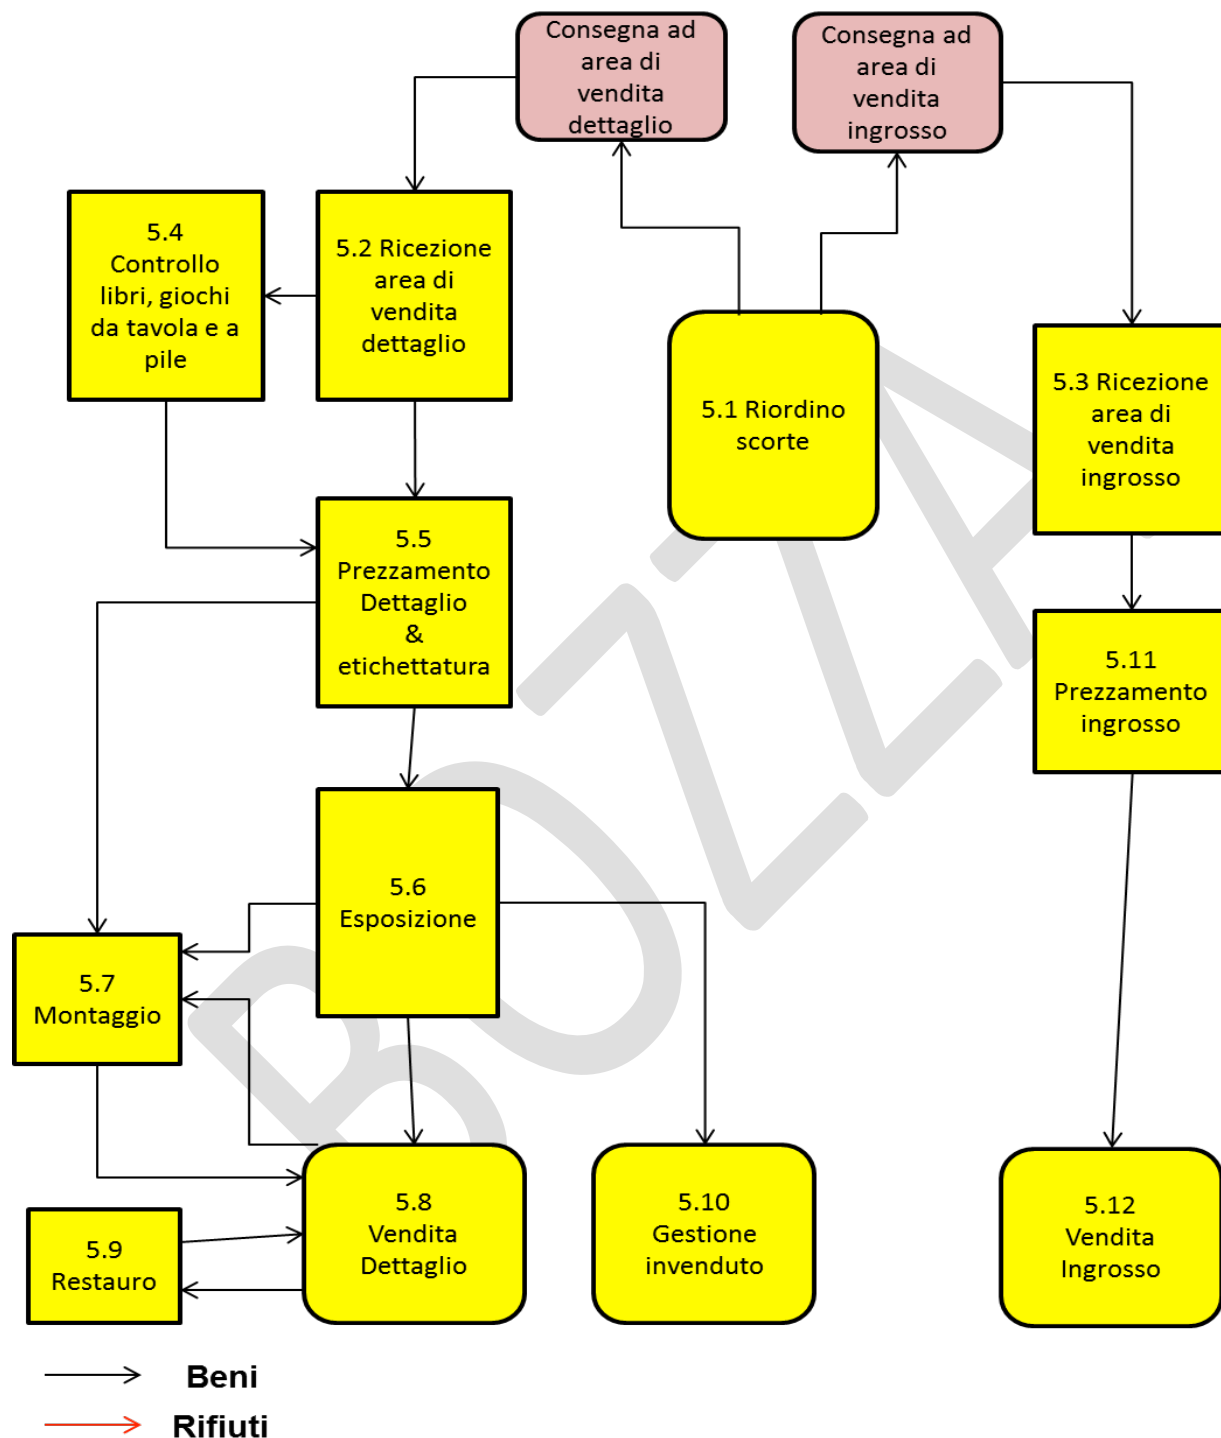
Consegna ad area di vendita dettaglio

Consegna ad area di vendita ingrosso

5.4 Controllo libri, giochi da tavola e a pile

5.2 Ricezione area di vendita dettaglio

5.1 Riordino scorte

5.3 Ricezione area di vendita ingrosso

5.5 Prezzamento Dettaglio & etichettatura

5.11 Prezzamento ingrosso

5.6 Esposizione

5.7 Montaggio

5.8 Vendita Dettaglio

5.10 Gestione invenduto

5.12 Vendita Ingrosso

5.9 Restauro

BOZZA

Beni

Rifiuti